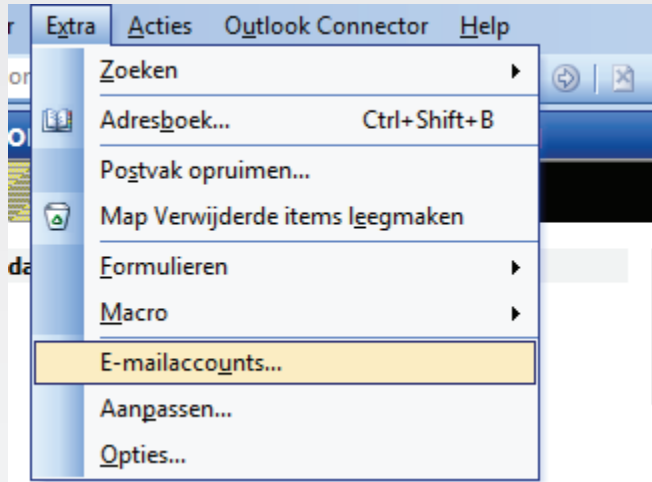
r Extra Acties Outlook Connector Help

or

o

da

Zoeken

Adresboek... Ctrl+Shift+B

Postvak opruimen...

Map Verwijderde items leegmaken

Formulieren

Macro

E-mailaccounts...

Aanpassen...

Opties...